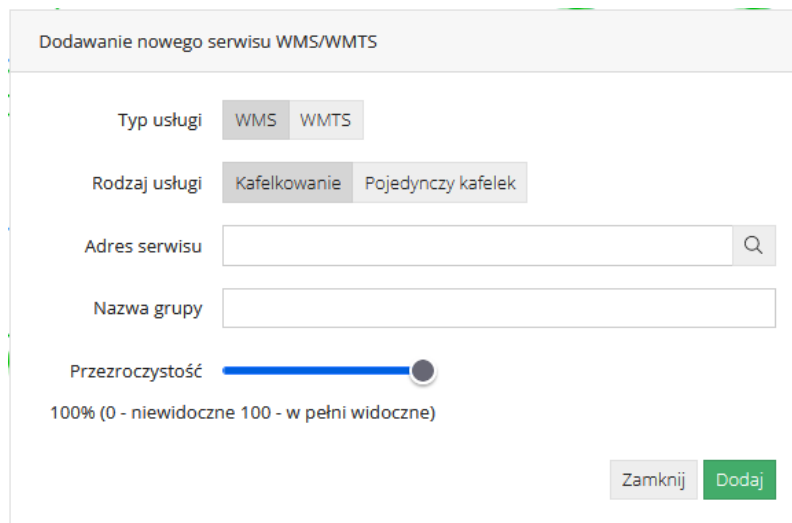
Dodawanie nowego serwisu WMS/WMTS

Typ usługi WMS WMTS

Rodzaj usługi Kafelkowanie Pojedynczy kafelek

Adres serwisu

Nazwa grupy

Przezroczystość

100% (0 - niewidoczne 100 - w pełni widoczne)

Zamknij Dodaj